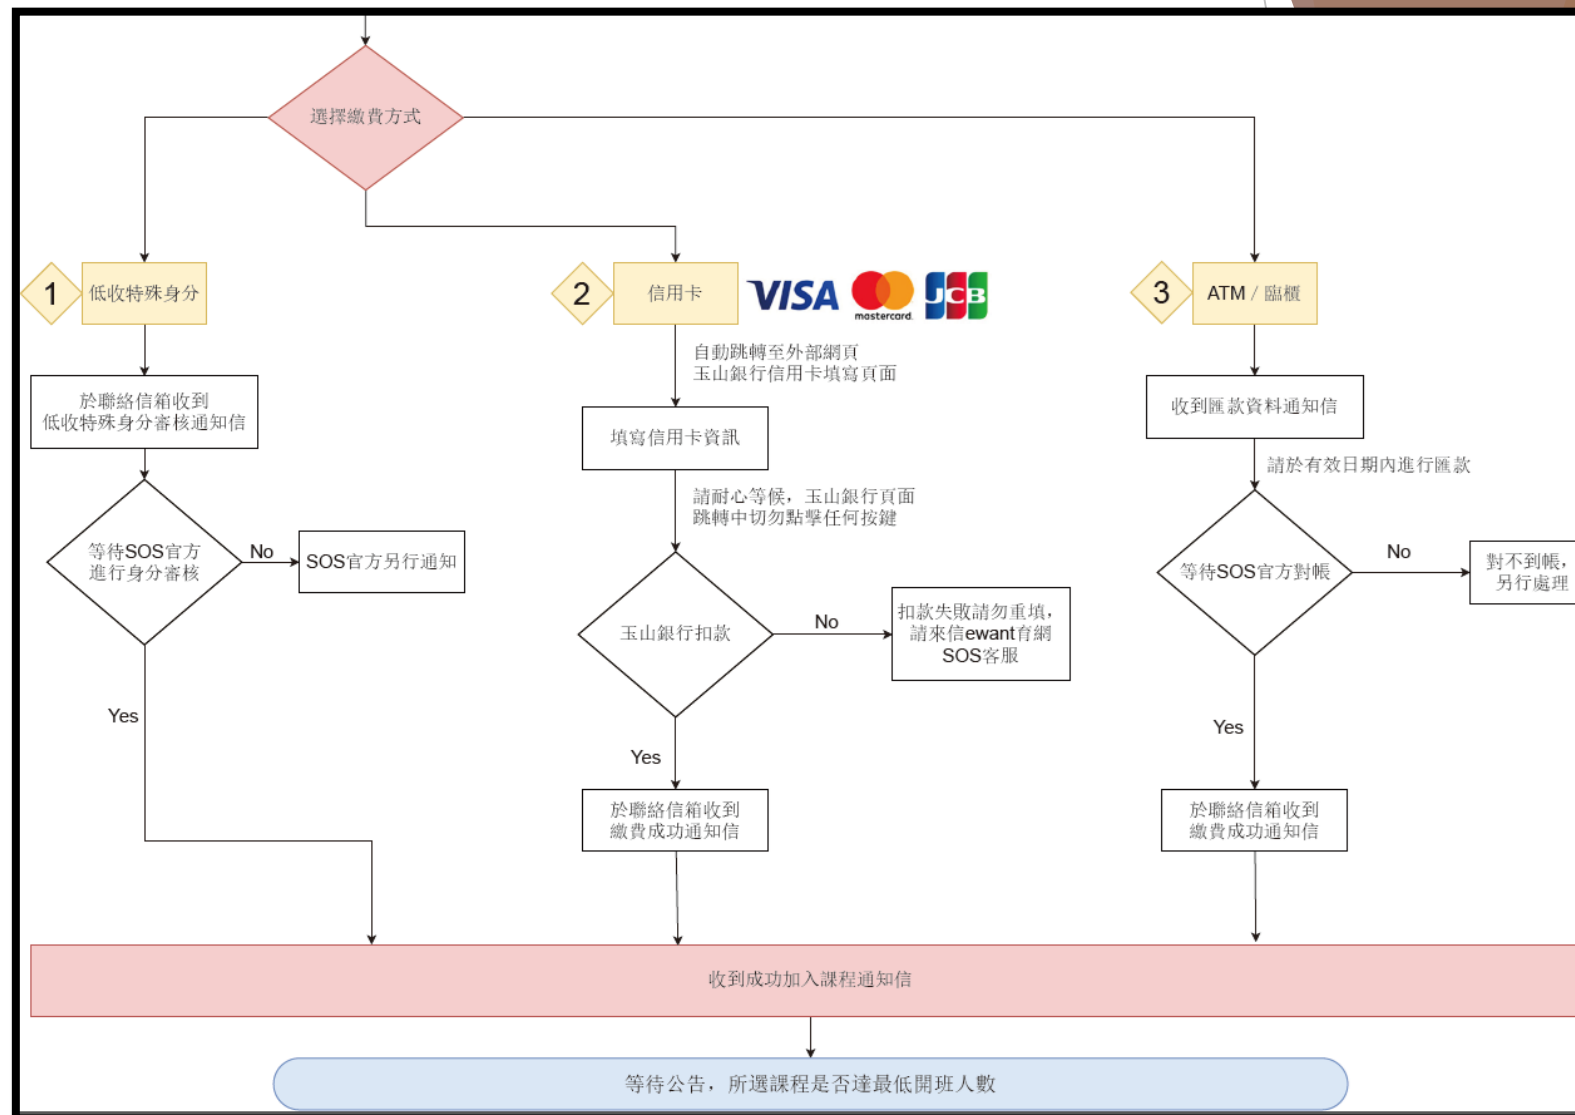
選擇繳費方式

1 低收特殊身分

於聯絡信箱收到
低收特殊身分審核通知信

等待SOS官方
進行身分審核

No

SOS官方另行通知

Yes

2 信用卡

VISA mastercard JCB

自動跳轉至外部網頁
玉山銀行信用卡填寫頁面

填寫信用卡資訊

請耐心等候，玉山銀行頁面
跳轉中切勿點擊任何按鍵

玉山銀行扣款

No

扣款失敗請勿重填，
請來信ewant育網
SOS客服

Yes

於聯絡信箱收到
繳費成功通知信

3 ATM / 臨櫃

收到匯款資料通知信

請於有效日期內進行匯款

等待SOS官方對帳

No

對不到帳，
另行處理

Yes

於聯絡信箱收到
繳費成功通知信

收到成功加入課程通知信

等待公告，所選課程是否達最低開班人數